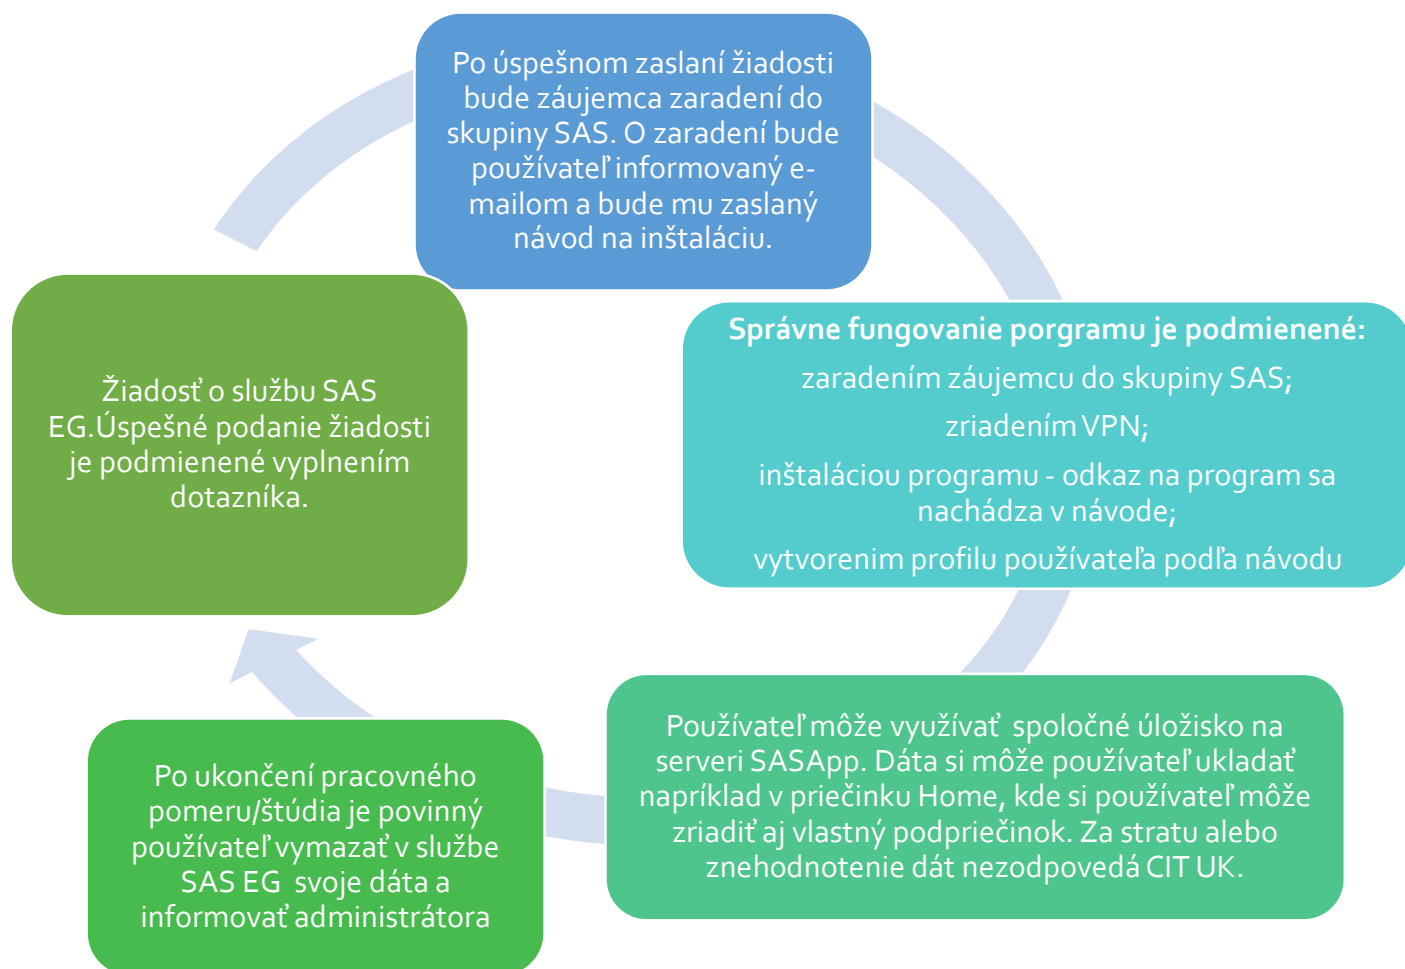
Po úspešnom zaslaní žiadosti bude záujemca zaradení do skupiny SAS. O zaradení bude používateľ informovaný e-mailom a bude mu zaslaný návod na inštaláciu.

Správne fungovanie porgramu je podmienené:
zaradením záujemcu do skupiny SAS;
zriadením VPN;
inštaláciou programu - odkaz na program sa nachádza v návode;
vytvorenim profilu používateľa podľa návodu

Používateľ môže využívať spoločné úložisko na serveri SASApp. Dáta si môže používateľ ukladať napríklad v priečinku Home, kde si používateľ môže zriadiť aj vlastný podpriečinok. Za stratu alebo znehodnotenie dát nezodpovedá CIT UK.

Po ukončení pracovného pomeru/štúdia je povinný používateľ vymazať v službe SAS EG svoje dáta a informovať administrátora

Žiadosť o službu SAS EG.Úspešné podanie žiadosti je podmienené vyplnením dotazníka.